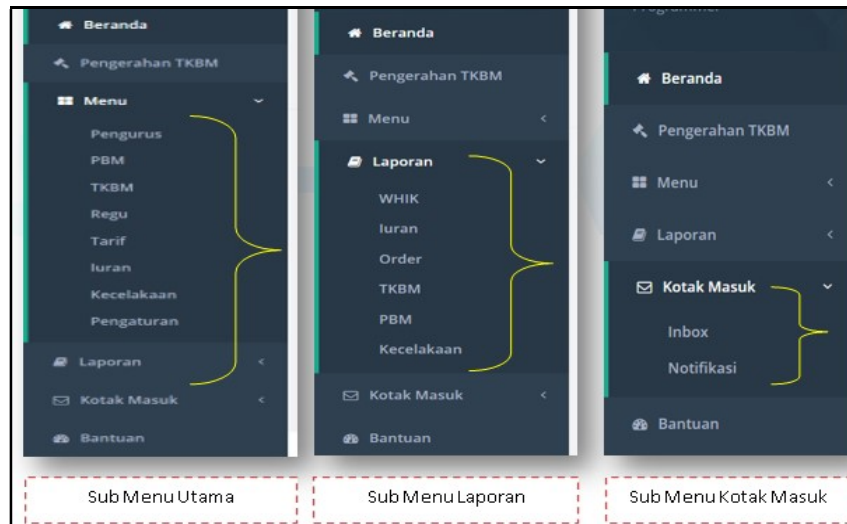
Beranda
Pengerahan TKBM
Menu
Pengurus
PBM
TKBM
Regu
Tarif
Iuran
Kecelakaan
Pengaturan
Laporan
Kotak Masuk
Bantuan

Beranda
Pengerahan TKBM
Menu
Laporan
WHIK
Iuran
Order
TKBM
PBM
Kecelakaan
Kotak Masuk
Bantuan

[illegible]
Beranda
Pengerahan TKBM
Menu
Laporan
Kotak Masuk
Inbox
Notifikasi
Bantuan

Sub Menu Utama

Sub Menu Laporan

Sub Menu Kotak Masuk